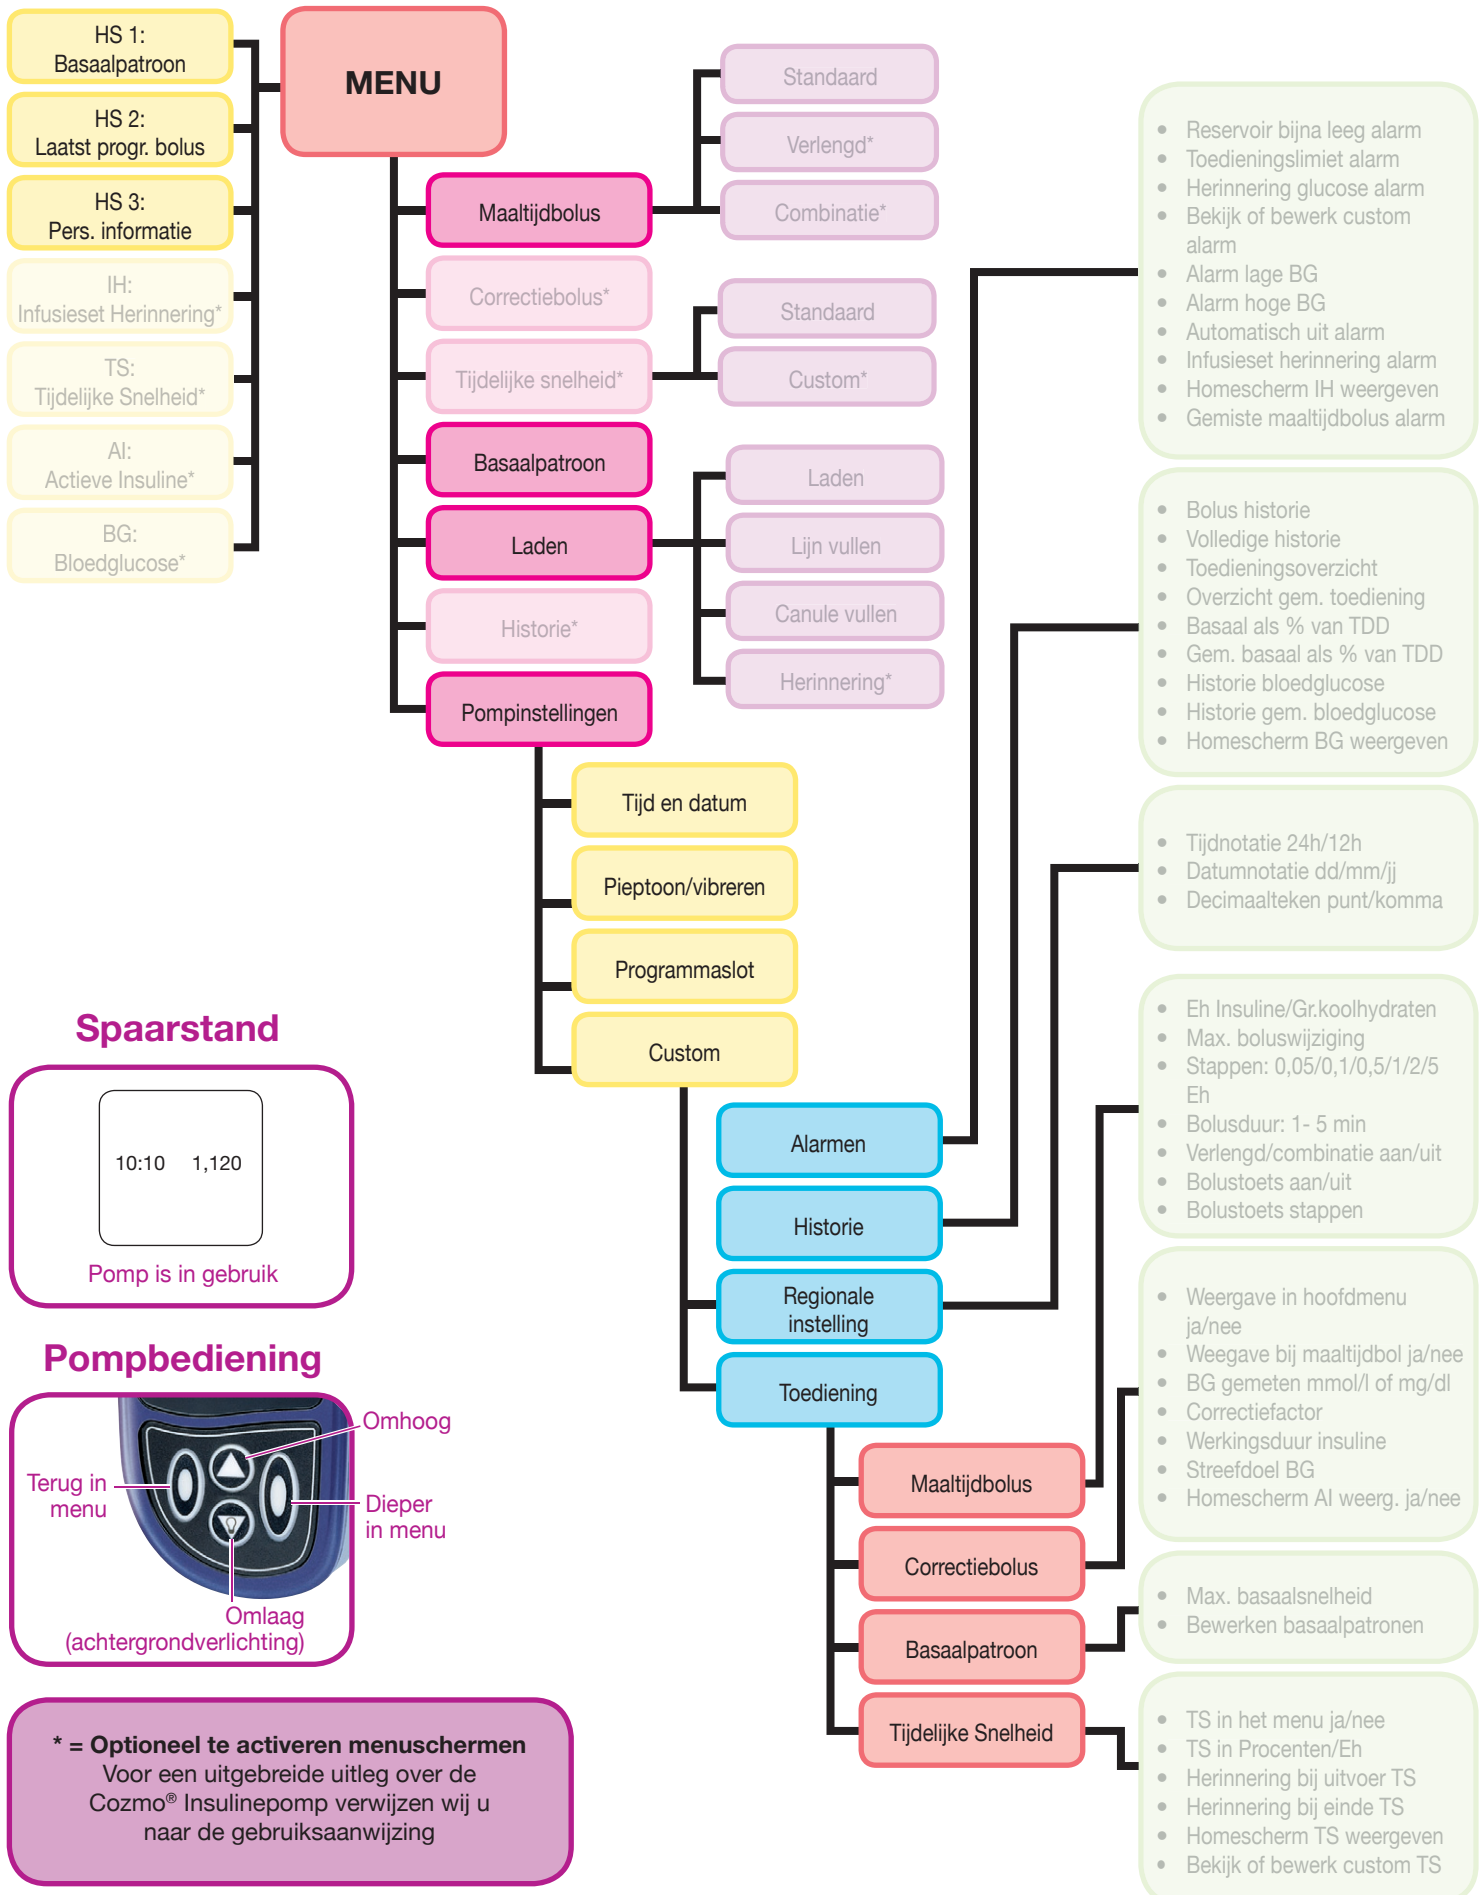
HS 1:
Basaalpatroon

HS 2:
Laatst progr. bolus

HS 3:
Pers. informatie

IH:
Infusieset Herinnering*

TS:
Tijdelijke Snelheid*

AI:
Actieve Insuline*

BG:
Bloedglucose*

MENU

Maaltijdbolus

Correctiebolus*

Tijdelijke snelheid*

Basaalpatroon

Laden

Historie*

Pompinstellingen

Standaard

Verlengd*

Combinatie*

Standaard

Custom*

Laden

Lijn vullen

Canule vullen

Herinnering*

- Reservoir bijna leeg alarm
- Toedieningslimiet alarm
- Herinnering glucose alarm
- Bekijk of bewerk custom alarm
- Alarm lage BG
- Alarm hoge BG
- Automatisch uit alarm
- Infusieset herinnering alarm
- Homescherm IH weergeven
- Gemiste maaltijdbolus alarm

- Bolus historie
- Volledige historie
- Toedieningsoverzicht
- Overzicht gem. toediening
- Basaal als % van TDD
- Gem. basaal als % van TDD
- Historie bloedglucose
- Historie gem. bloedglucose
- Homescherm BG weergeven

Tijd en datum

Pieptoon/vibreren

Programmaslot

Custom

- Tijdnotatie 24h/12h
- Datumnotatie dd/mm/jj
- Decimaalteken punt/komma

- Eh Insuline/Gr.koolhydraten
- Max. boluswijziging
- Stappen: 0,05/0,1/0,5/1/2/5 Eh
- Bolusduur: 1- 5 min
- Verlengd/combinatie aan/uit
- Bolustoets aan/uit
- Bolustoets stappen

Alarmen

Historie

Regionale instelling

Toediening

- Weergave in hoofdmenu ja/nee
- Weegave bij maaltijdbol ja/nee
- BG gemeten mmol/l of mg/dl
- Correctiefactor
- Werkingsduur insuline
- Streefdoel BG
- Homescherm AI weerg. ja/nee

Maaltijdbolus

Correctiebolus

Basaalpatroon

Tijdelijke Snelheid

- Max. basaalsnelheid
- Bewerken basaalpatronen

- TS in het menu ja/nee
- TS in Procenten/Eh
- Herinnering bij uitvoer TS
- Herinnering bij einde TS
- Homescherm TS weergeven
- Bekijk of bewerk custom TS

Spaarstand

10:10 1,120

Pomp is in gebruik

Pompbediening

Omhoog

Terug in menu

Dieper in menu

Omlaag (achtergrondverlichting)

* = Optioneel te activeren menuschermen
Voor een uitgebreide uitleg over de Cozmo® Insulinepomp verwijzen wij u naar de gebruiksaanwijzing